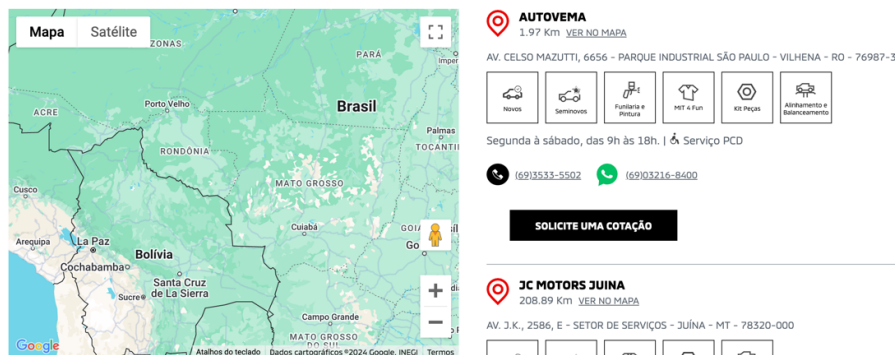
Mapa Satélite

PARÁ
Brasil
ACRE
Palmas
TOCANTINS
RONDÔNIA
MATO GROSSO
Cusco
Cuiabá
Go
Arequipa
La Paz
Bolívia
Cochabamba
Santa Cruz de La Sierra
Sucre
Campo Grande
Google
Atalhos do teclado Dados cartográficos ©2024 Google, INEGI Termos

AUTOVEMA
1.97 Km VER NO MAPA
AV. CELSO MAZUTTI, 6656 - PARQUE INDUSTRIAL SÃO PAULO - VILHENA - RO - 76987-3
Novos
Seminovos
Funilaria e Pintura
MIT 4 Fun
Kit Peças
Alinhamento e Balanceamento
Segunda à sábado, das 9h às 18h. | Serviço PCD
(69)3533-5502
(69)03216-8400
SOLICITE UMA COTAÇÃO

JC MOTORS JUINA
208.89 Km VER NO MAPA
AV. J.K., 2586, E - SETOR DE SERVIÇOS - JUÍNA - MT - 78320-000